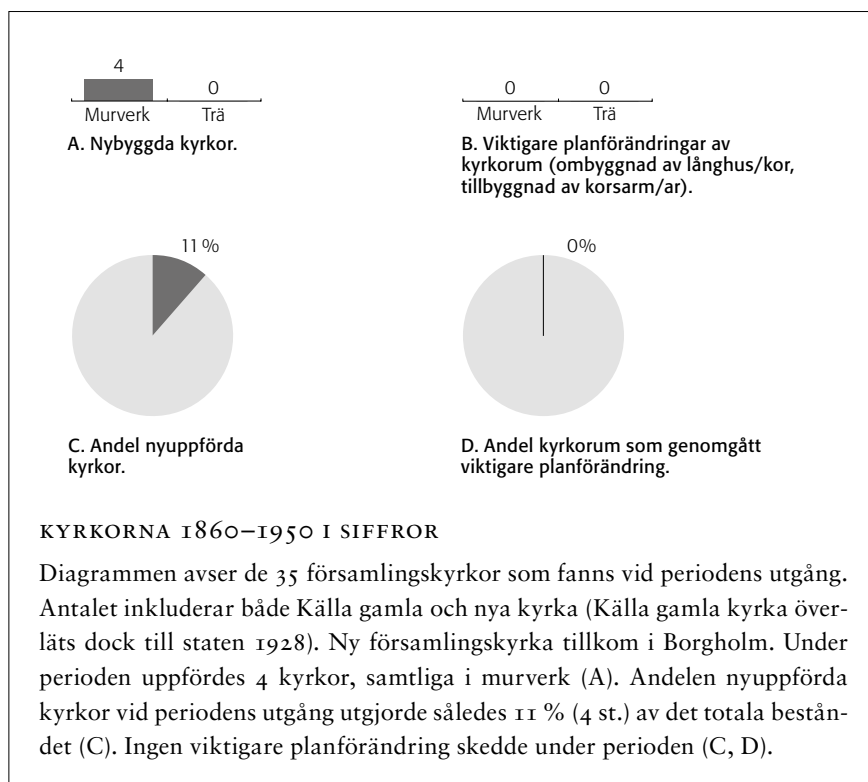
4
Murverk
0
Trä

A. Nybyggda kyrkor.

0
Murverk
0
Trä

B. Viktigare planförändringar av kyrkorum (ombyggnad av långhus/kor, tillbyggnad av korsarm/ar).

11 %

C. Andel nyuppförda kyrkor.

0%

D. Andel kyrkorum som genomgått viktigare planförändring.

KYRKORNA 1860–1950 I SIFFROR

Diagrammen avser de 35 församlingskyrkor som fanns vid periodens utgång. Antalet inkluderar både Källa gamla och nya kyrka (Källa gamla kyrka överläts dock till staten 1928). Ny församlingskyrka tillkom i Borgholm. Under perioden uppfördes 4 kyrkor, samtliga i murverk (A). Andelen nyuppförda kyrkor vid periodens utgång utgjorde således 11 % (4 st.) av det totala beståndet (C). Ingen viktigare planförändring skedde under perioden (C, D).